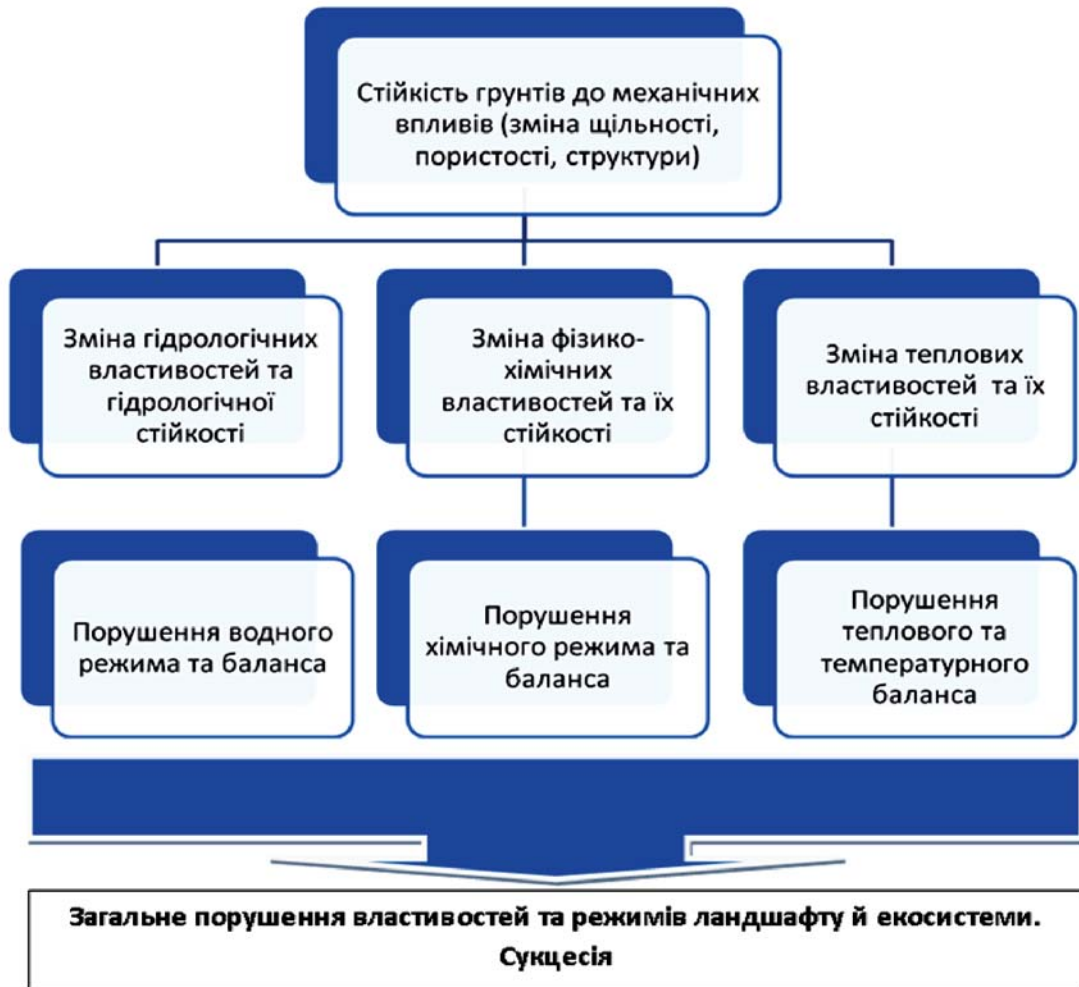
Стійкість грунтів до механічних впливів (зміна щільності, пористості, структури)

Зміна гідрологічних властивостей та гідрологічної стійкості

Зміна фізико-хімічних властивостей та їх стійкості

Зміна теплових властивостей та їх стійкості

Порушення водного режима та баланса

Порушення хімічного режима та баланса

Порушення теплового та температурного баланса

Загальне порушення властивостей та режимів ландшафту й екосистеми. Сукцесія